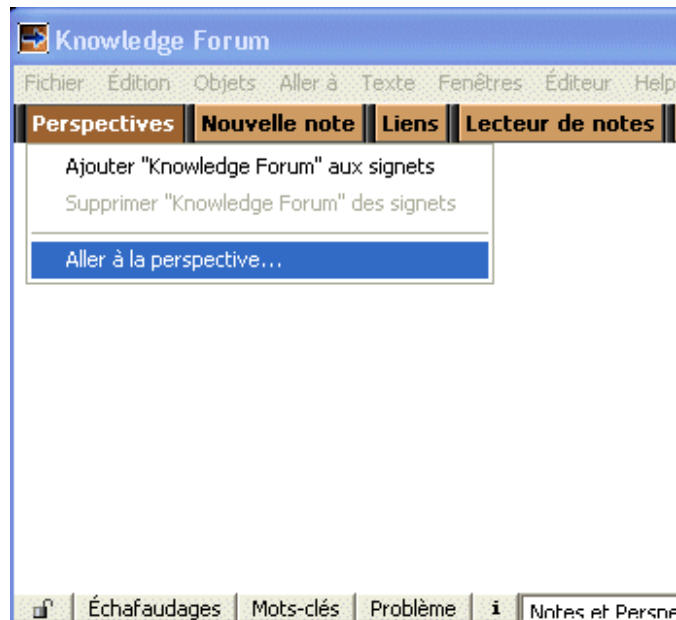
Knowledge Forum

Fichier Édition Objets Aller à Texte Fenêtres Éditeur Help

Perspectives Nouvelle note Liens Lecteur de notes

Ajouter "Knowledge Forum" aux signets
Supprimer "Knowledge Forum" des signets
Aller à la perspective...

Échafaudages Mots-clés Problème i Notes et Perspe